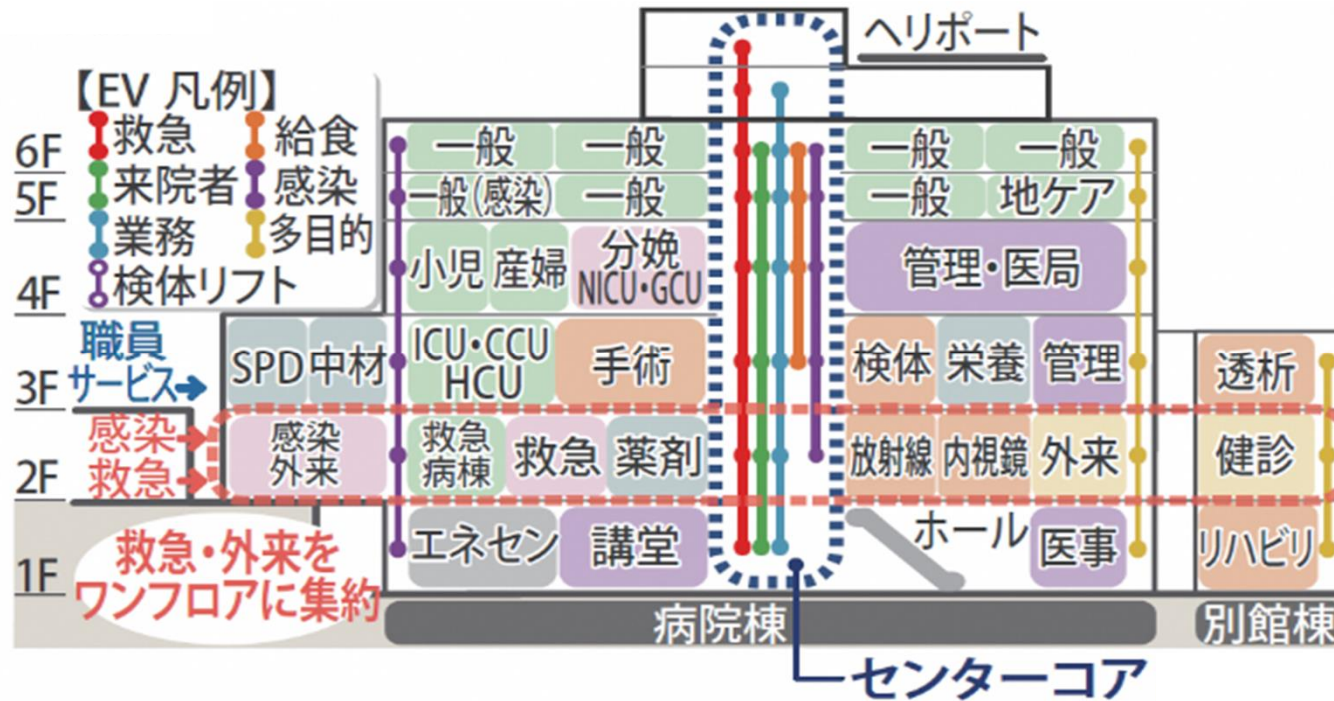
ヘリポート

【EV 凡例】
救急
給食
来院者
感染
業務
多目的
検体リフト

6F
5F
4F
3F
2F
1F

一般
一般
一般
一般
一般(感染)
一般
一般
地ケア
小児
産婦
分娩 NICU・GCU
管理・医局
職員サービス
SPD
中材
ICU・CCU HCU
手術
検体
栄養
管理
透析
感染
救急
感染外来
救急病棟
救急
薬剤
放射線
内視鏡
外来
健診
エネセン
講堂
ホール
医事
リハビリ
救急・外来をワンフロアに集約
病院棟
別館棟
センターコア